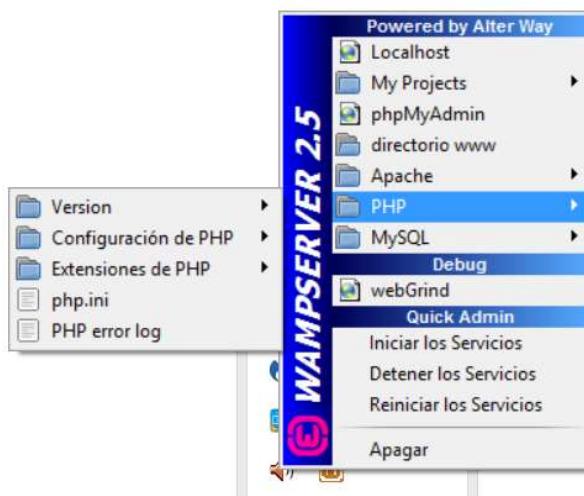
WAMPSERVER 2.5

Powered by Alter Way
Localhost
My Projects
phpMyAdmin
directorio www
Apache
PHP
MySQL
Debug
webGrind
Quick Admin
Iniciar los Servicios
Detener los Servicios
Reiniciar los Servicios
Apagar

Version
Configuración de PHP
Extensiones de PHP
php.ini
PHP error log